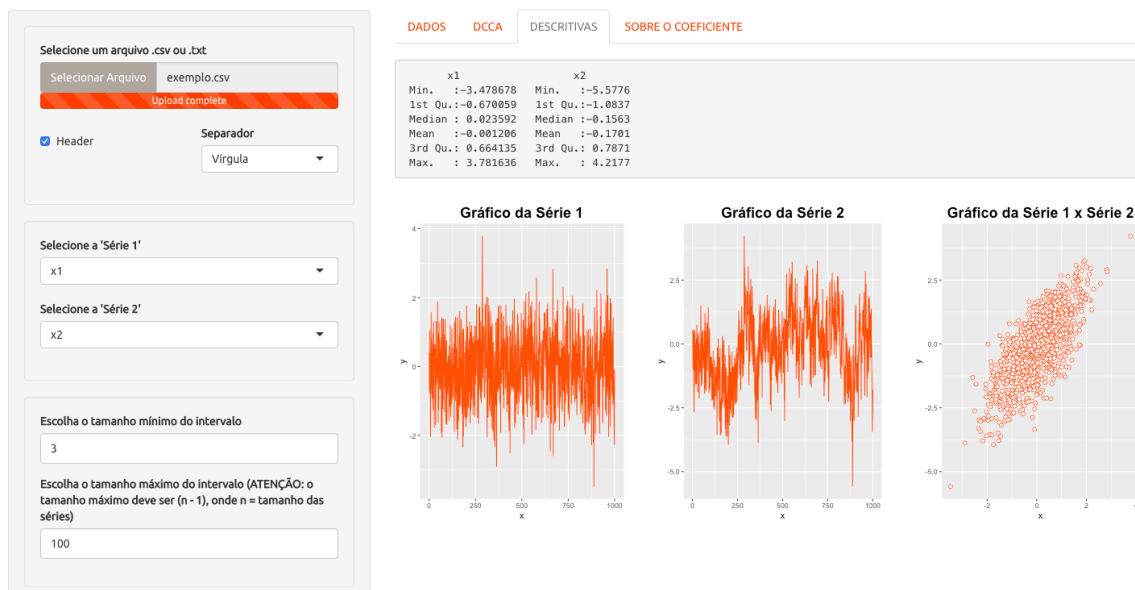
Selecione um arquivo .csv ou .txt

Selecionar Arquivo exemplo.csv

Upload complete

Header

Separador

Vírgula

Selecione a 'Série 1'

x1

Selecione a 'Série 2'

x2

Escolha o tamanho mínimo do intervalo

3

Escolha o tamanho máximo do intervalo (ATENÇÃO: o tamanho máximo deve ser (n - 1), onde n = tamanho das séries)

100

DADOS DCCA DESCRITIVAS SOBRE O COEFICIENTE

| x1 | x2 |
|---|---|
| Min. :-3.478678 | Min. :-5.5776 |
| 1st Qu.:-0.670059 | 1st Qu.:-1.0837 |
| Median : 0.023592 | Median :-0.1563 |
| Mean :-0.001206 | Mean :-0.1701 |
| 3rd Qu.: 0.664135 | 3rd Qu.: 0.7871 |
| Max. : 3.781636 | Max. : 4.2177 |

Gráfico da Série 1

4
2
0
-2
y
0 250 500 750 1000
x

Gráfico da Série 2

2.5
0.0
-2.5
-5.0
y
0 250 500 750 1000
x

Gráfico da Série 1 x Série 2

2.5
0.0
-2.5
-5.0
y
-2 0 2
x